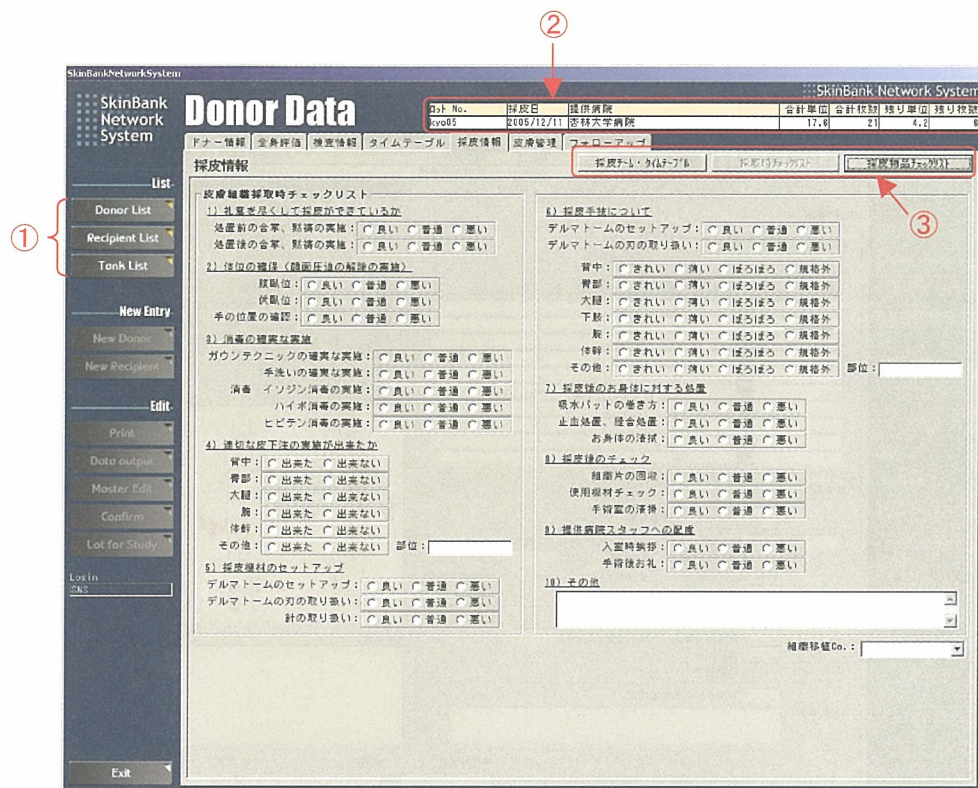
SkinBankNetworkSystem

SkinBank Network System

SkinBank Network System

Donor Data

②

| ロット No. | 採皮日 | 提供病院 | 合計単位 | 合計枚数 | 残り単位 | 残り枚数 |
|---|---|---|---|---|---|---|
| kyo05 | 2005/12/11 | 杏林大学病院 | 17.6 | 21 | 4.2 | 6 |

ドナー情報 | 全身評価 | 検査情報 | タイムテーブル | 採皮情報 | 皮膚管理 | フォローアップ

採皮情報

採皮チーム・タイムテーブル | 採皮前後チェックリスト | 採皮物品チェックリスト

③

List

①

Donor List
Recipient List
Tank List

New Entry
New Donor
New Recipient

Edit
Print
Data output
Master Edit
Confirm
Lot for Study

Login
SNS

Exit

皮膚組織採取時チェックリスト

1) 礼意を尽くして採皮ができているか
処置前の合掌、黙祷の実施：○良い ○普通 ○悪い
処置後の合掌、黙祷の実施：○良い ○普通 ○悪い

2) 体位の確保（顔面圧迫の解除の実施）
腹臥位：○良い ○普通 ○悪い
仰臥位：○良い ○普通 ○悪い
手の位置の確認：○良い ○普通 ○悪い

3) 消毒の確実な実施
ガウンテクニックの確実な実施：○良い ○普通 ○悪い
手洗いの確実な実施：○良い ○普通 ○悪い
消毒 イソジン消毒の実施：○良い ○普通 ○悪い
ハイポ消毒の実施：○良い ○普通 ○悪い
ヒビテン消毒の実施：○良い ○普通 ○悪い

4) 適切な皮下注の実施が出来たか
背中：○出来た ○出来ない
臀部：○出来た ○出来ない
大腿：○出来た ○出来ない
腕：○出来た ○出来ない
体幹：○出来た ○出来ない
その他：○出来た ○出来ない 部位：

5) 採皮機材のセットアップ
デルマトームのセットアップ：○良い ○普通 ○悪い
デルマトームの刃の取り扱い：○良い ○普通 ○悪い
針の取り扱い：○良い ○普通 ○悪い

6) 採皮手技について
デルマトームのセットアップ：○良い ○普通 ○悪い
デルマトームの刃の取り扱い：○良い ○普通 ○悪い
背中：○きれい ○薄い ○ぼろぼろ ○規格外
臀部：○きれい ○薄い ○ぼろぼろ ○規格外
大腿：○きれい ○薄い ○ぼろぼろ ○規格外
下肢：○きれい ○薄い ○ぼろぼろ ○規格外
腕：○きれい ○薄い ○ぼろぼろ ○規格外
体幹：○きれい ○薄い ○ぼろぼろ ○規格外
その他：○きれい ○薄い ○ぼろぼろ ○規格外 部位：

7) 採皮後のお身体に対する処置
吸水パットの巻き方：○良い ○普通 ○悪い
止血処置、縫合処置：○良い ○普通 ○悪い
お身体の清拭：○良い ○普通 ○悪い

8) 採皮後のチェック
組織片の回収：○良い ○普通 ○悪い
使用機材チェック：○良い ○普通 ○悪い
手術室の清掃：○良い ○普通 ○悪い

9) 提供病院スタッフへの配慮
入室時挨拶：○良い ○普通 ○悪い
手術後お礼：○良い ○普通 ○悪い

10) その他

組織移植Co.：